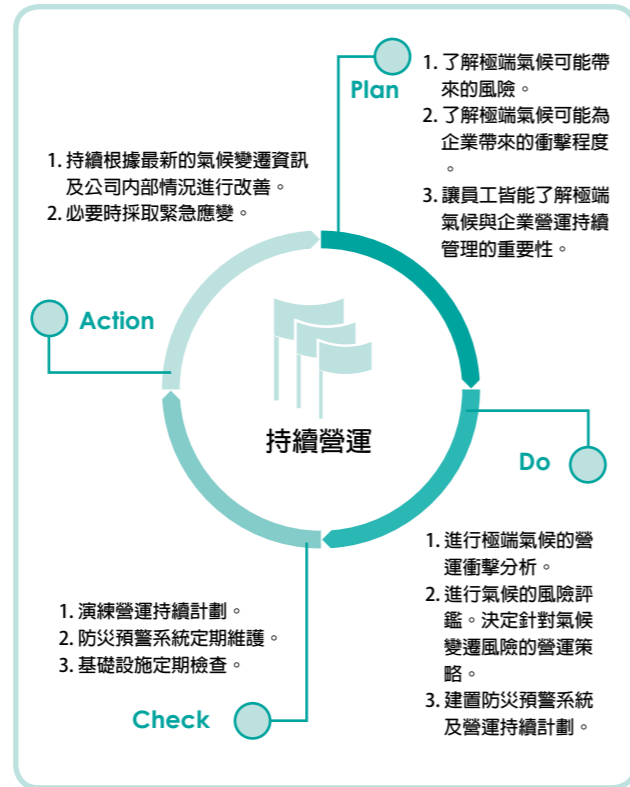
Plan

1. 了解極端氣候可能帶來的風險。
2. 了解極端氣候可能為企業帶來的衝擊程度。
3. 讓員工皆能了解極端氣候與企業營運持續管理的重要性。

1. 持續根據最新的氣候變遷資訊及公司內部情況進行改善。
2. 必要時採取緊急應變。

Action

持續營運

Do

1. 進行極端氣候的營運衝擊分析。
2. 進行氣候的風險評鑑。決定針對氣候變遷風險的營運策略。
3. 建置防災預警系統及營運持續計劃。

1. 演練營運持續計劃。
2. 防災預警系統定期維護。
3. 基礎設施定期檢查。

Check